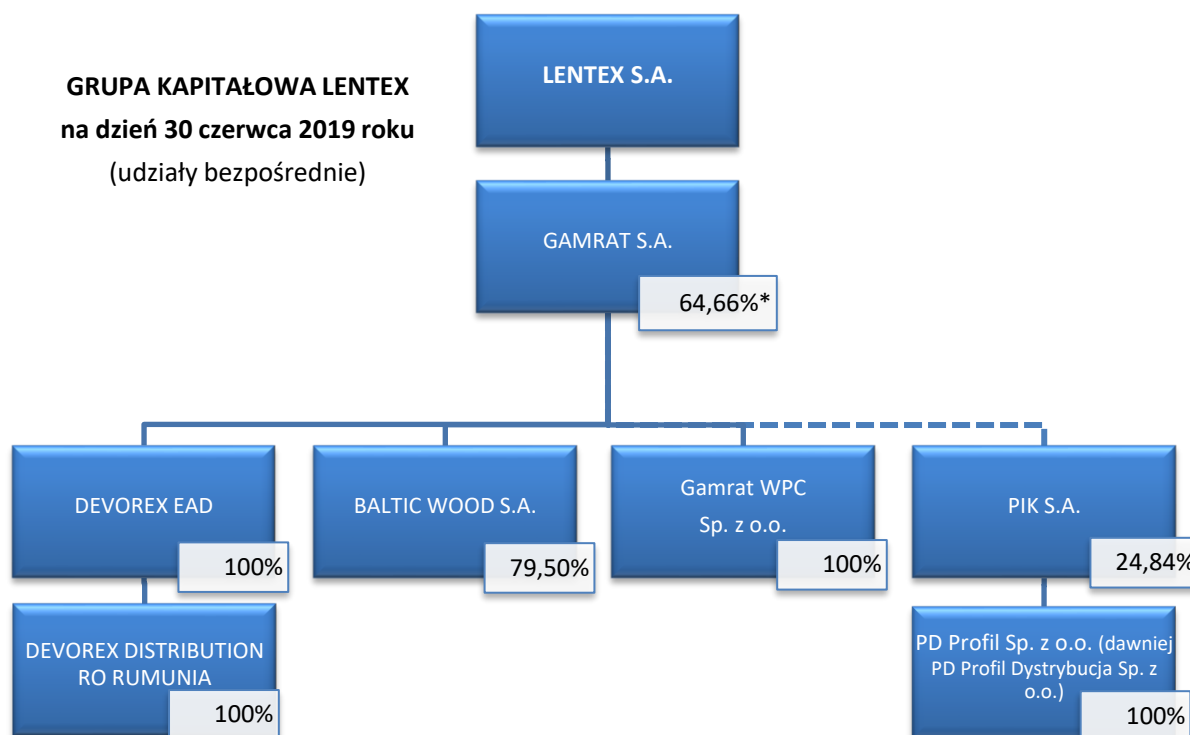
GRUPA KAPITAŁOWA LENTEX
na dzień 30 czerwca 2019 roku
(udziały bezpośrednie)

LENTEX S.A.

GAMRAT S.A.

64,66%*

DEVOREX EAD

100%

BALTIC WOOD S.A.

79,50%

Gamrat WPC
Sp. z o.o.

100%

PIK S.A.

24,84%

DEVOREX DISTRIBUTION RO RUMUNIA

100%

PD Profil Sp. z o.o. (dawniej PD Profil Dystrybucja Sp. z o.o.)

100%